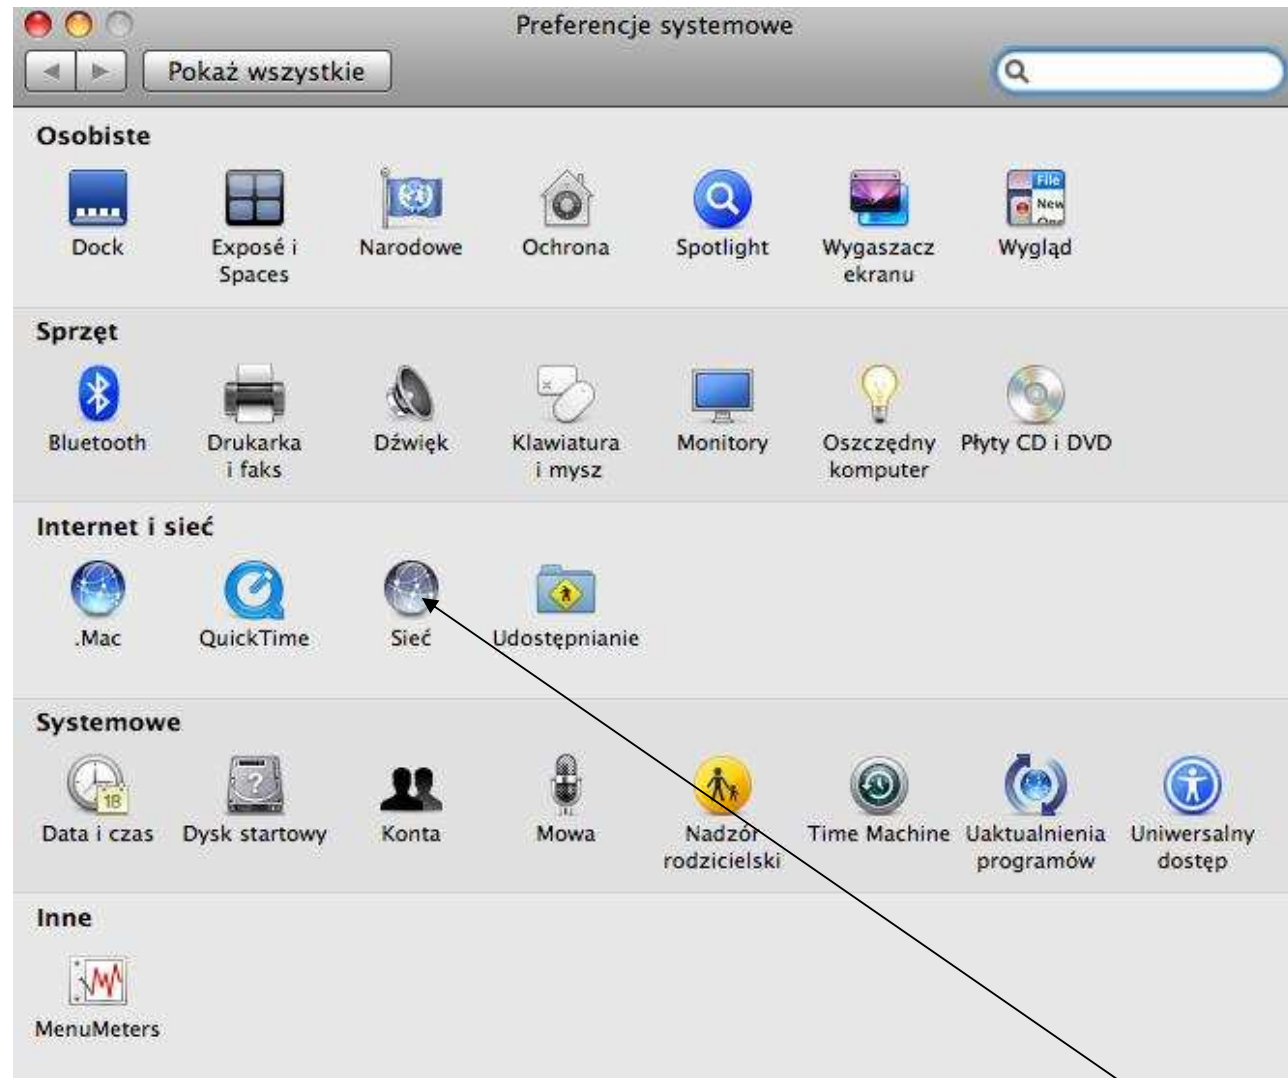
Preferencje systemowe

Pokaż wszystkie

Osobiste

Dock

Exposé i Spaces

Narodowe

Ochrona

Spotlight

Wygaszacz ekranu

File New

Wygląd

Sprzęt

Bluetooth

Drukarka i faks

Dźwięk

Klawiatura i mysz

Monitory

Oszczędny komputer

Płyty CD i DVD

Internet i sieć

.Mac

QuickTime

Sieć

Udostępnianie

Systemowe

18

Data i czas

Dysk startowy

Konta

Mowa

Nadzór rodzicielski

Time Machine

Uaktualnienia programów

Uniwersalny dostęp

Inne

MenuMeters